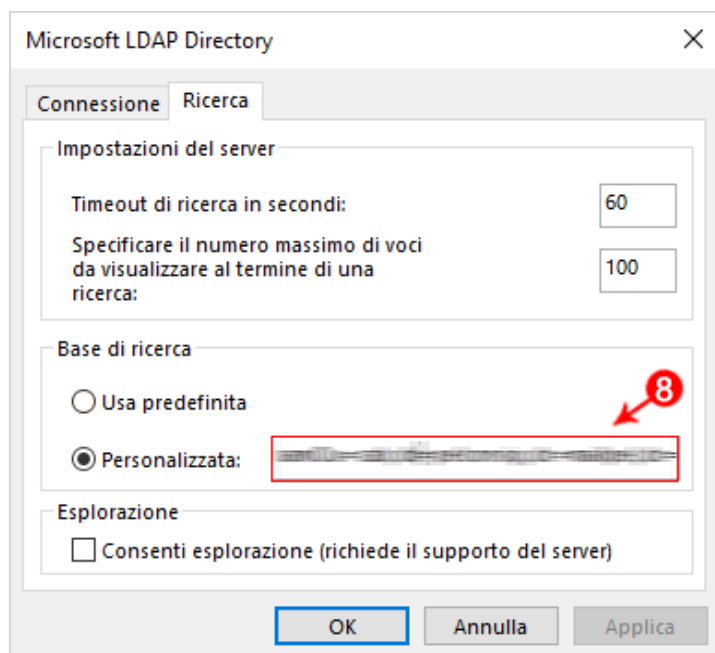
Microsoft LDAP Directory

Connessione | Ricerca

Impostazioni del server

Timeout di ricerca in secondi: 60

Specificare il numero massimo di voci da visualizzare al termine di una ricerca: 100

Base di ricerca

Usa predefinita

8

Personalizzata: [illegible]

Esplorazione

Consenti esplorazione (richiede il supporto del server)

OK | Annulla | Applica